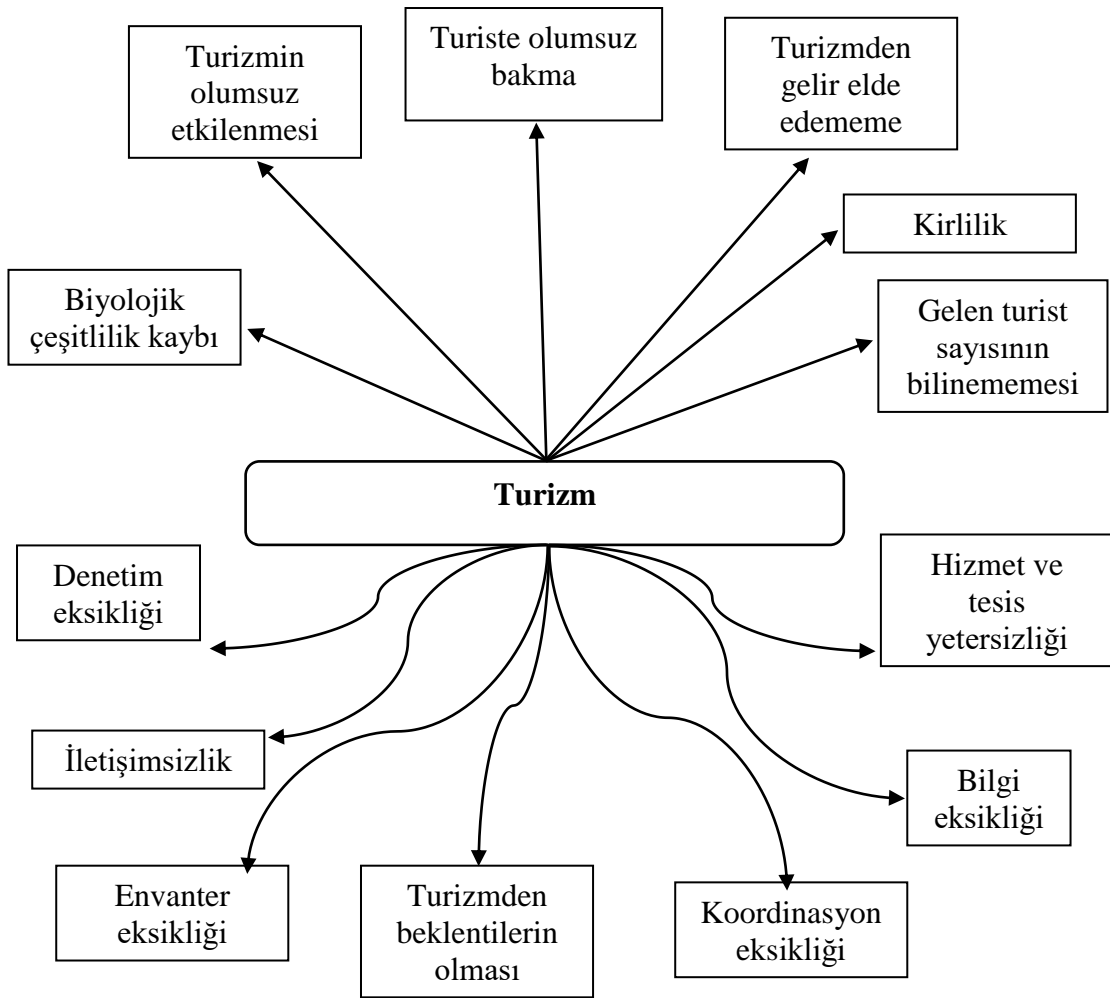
Turizmin olumsuz etkilenmesi

Turiste olumsuz bakma

Turizmden gelir elde edememe

Kirlilik

Biyolojik çeşitlilik kaybı

Gelen turist sayısının bilinememesi

Turizm

Denetim eksikliği

Hizmet ve tesis yetersizliği

İletişimsizlik

Bilgi eksikliği

Envanter eksikliği

Turizmden beklentilerin olması

Koordinasyon eksikliği